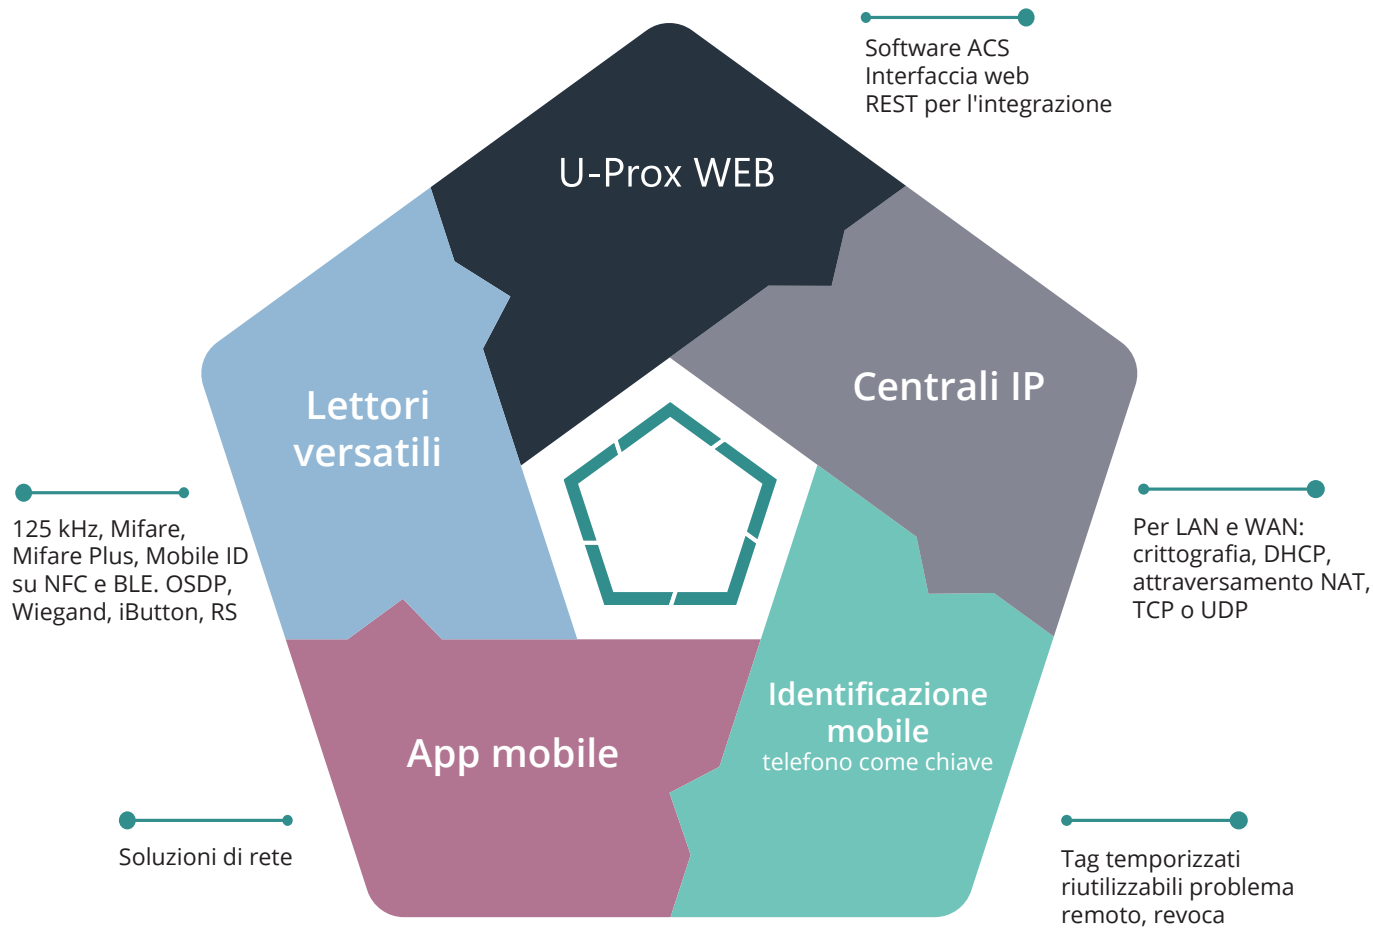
Software ACS
Interfaccia web
REST per l'integrazione

U-Prox WEB

Lettori versatili

Centrali IP

125 kHz, Mifare, Mifare Plus, Mobile ID su NFC e BLE. OSDP, Wiegand, iButton, RS

Per LAN e WAN: crittografia, DHCP, attraversamento NAT, TCP o UDP

App mobile

Identificazione mobile
telefono come chiave

Soluzioni di rete

Tag temporizzati riutilizzabili problema remoto, revoca